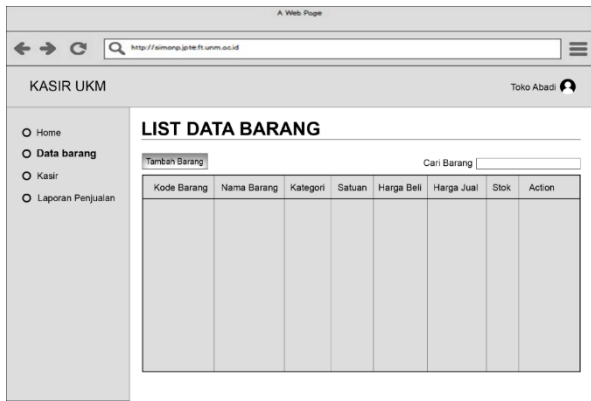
A Web Page

http://simonp.jpte.ft.unm.ac.id

KASIR UKM

Toko Abadi

O Home
O Data barang
O Kasir
O Laporan Penjualan

LIST DATA BARANG

Tambah Barang

Cari Barang

| Kode Barang | Nama Barang | Kategori | Satuan | Harga Beli | Harga Jual | Stok | Action |
|---|---|---|---|---|---|---|---|
| | | | | | | | |